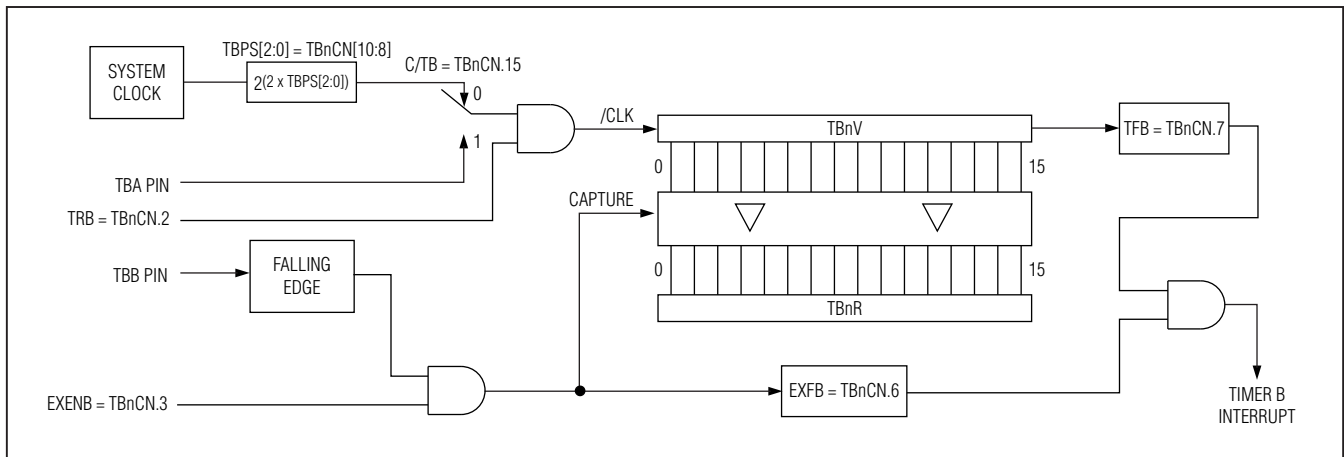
SYSTEM CLOCK

TBPS[2:0] = TBnCN[10:8]

$2^{(2 \times TBPS[2:0])}$

C/TB = TBnCN.15

0

1

TBA PIN

TRB = TBnCN.2

/CLK

TBnV

0

15

CAPTURE

0

15

TBnR

TFB = TBnCN.7

TBB PIN

FALLING EDGE

EXENB = TBnCN.3

EXFB = TBnCN.6

TIMER B INTERRUPT